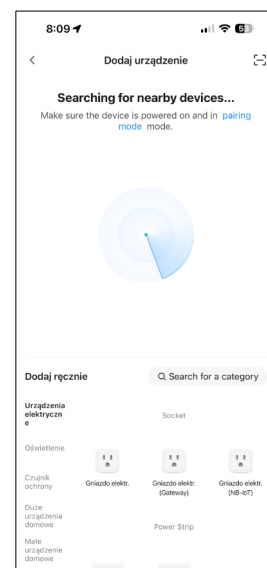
8:09

53

<

Dodaj urządzenie

Searching for nearby devices...

Make sure the device is powered on and in pairing mode mode.

Dodaj ręcznie

Search for a category

Urządzenia elektryczne

Socket

Oświetlenie

Czujnik ochrony

Gniazdo elektr.

Gniazdo elektr. (Gateway)

Gniazdo elektr. (NB-IoT)

Duże urządzenia domowe

Power Strip

Małe urządzenie domowe